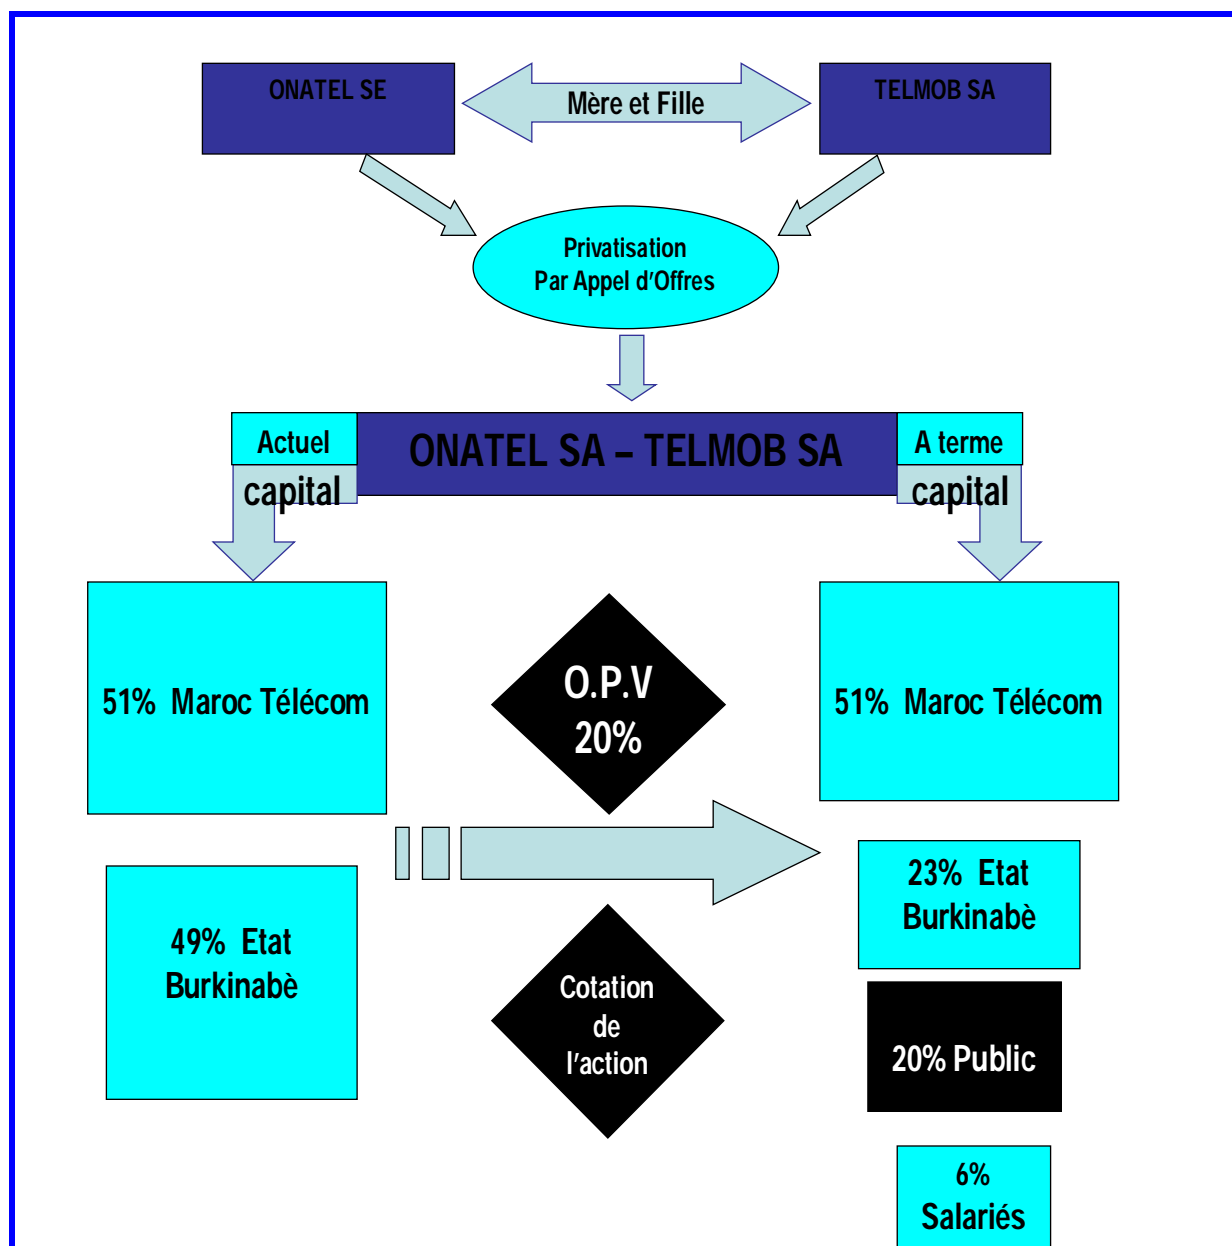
ONATEL SE

Mère et Fille

TELMOB SA

Privatisation
Par Appel d'Offres

Actuel
capital

ONATEL SA – TELMOB SA

A terme
capital

51% Maroc Télécom

O.P.V
20%

51% Maroc Télécom

49% Etat
Burkinabè

Cotation
de
l'action

23% Etat
Burkinabè

20% Public

6%
Salariés